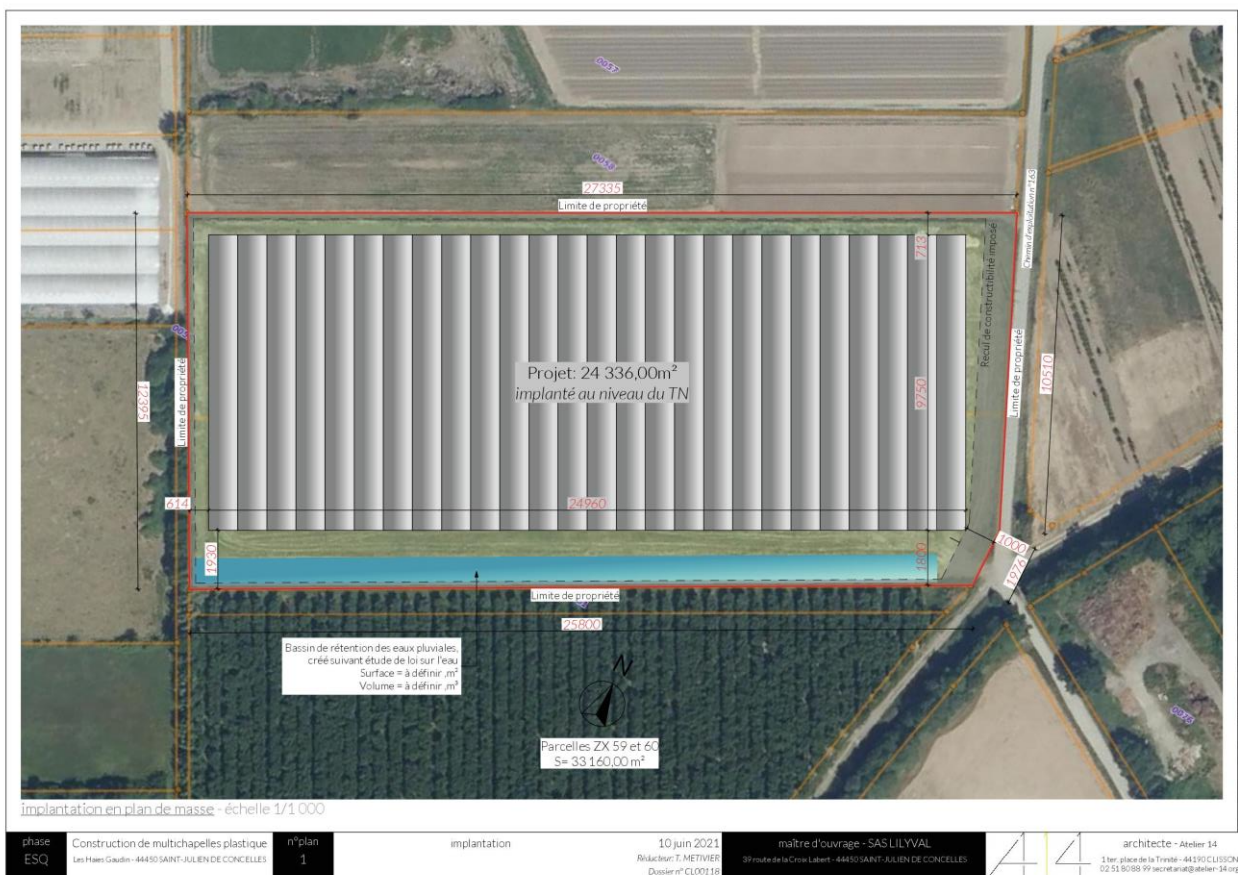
0037

0038

27335

Limite de propriété

713

Recul de constructibilité imposé

Chemin d'exploitation n°165

Limite de propriété

10510

12395

Limite de propriété

Projet: 24 336,00m²
implanté au niveau du TN

9750

614

24960

1930

1800

1000

1976

Limite de propriété

25800

Bassin de rétention des eaux pluviales, créé suivant étude de loi sur l'eau
Surface = à définir ,m²
Volume = à définir ,m³

N

Parcelles ZX 59 et 60
S= 33 160,00 m²

implantation en plan de masse - échelle 1/1 000

phase
ESQ

Construction de multichapelles plastique
Les Haies Gaudin - 44450 SAINT-JULIEN DE CONCELLES

n°plan
1

implantation

10 juin 2021
Rédacteur: T. METIVIER
Dossier n° CL00118

maître d'ouvrage - SAS LILYVAL
39 route de la Croix Labert - 44450 SAINT-JULIEN DE CONCELLES

architecte - Atelier 14
1 ter, place de la Trinité - 44190 CLISSON
02 51 80 88 99 secretariat@atelier-14.org